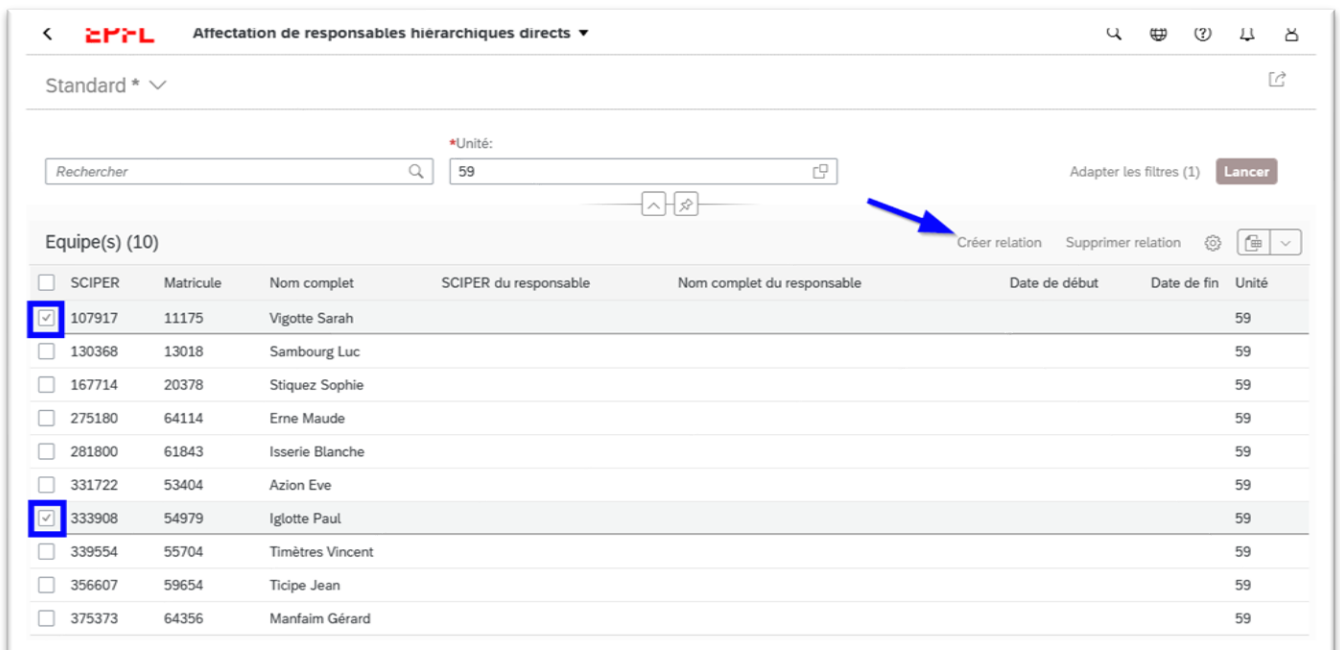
EPFL Affectation de responsables hiérarchiques directs ▾

Standard * ∨

*Unité:

Rechercher

59

Adapter les filtres (1) Lancer

Equipe(s) (10)

Créer relation Supprimer relation

| SCIPER | Matricule | Nom complet | SCIPER du responsable | Nom complet du responsable | Date de début | Date de fin | Unité |
|---|---|---|---|---|---|---|---|
| 107917 | 11175 | Vigotte Sarah | | | | | 59 |
| 130368 | 13018 | Sambourg Luc | | | | | 59 |
| 167714 | 20378 | Stiquez Sophie | | | | | 59 |
| 275180 | 64114 | Erne Maude | | | | | 59 |
| 281800 | 61843 | Isserie Blanche | | | | | 59 |
| 331722 | 53404 | Azion Eve | | | | | 59 |
| 333908 | 54979 | Iglotte Paul | | | | | 59 |
| 339554 | 55704 | Timètres Vincent | | | | | 59 |
| 356607 | 59654 | Ticipe Jean | | | | | 59 |
| 375373 | 64356 | Manfaim Gérard | | | | | 59 |